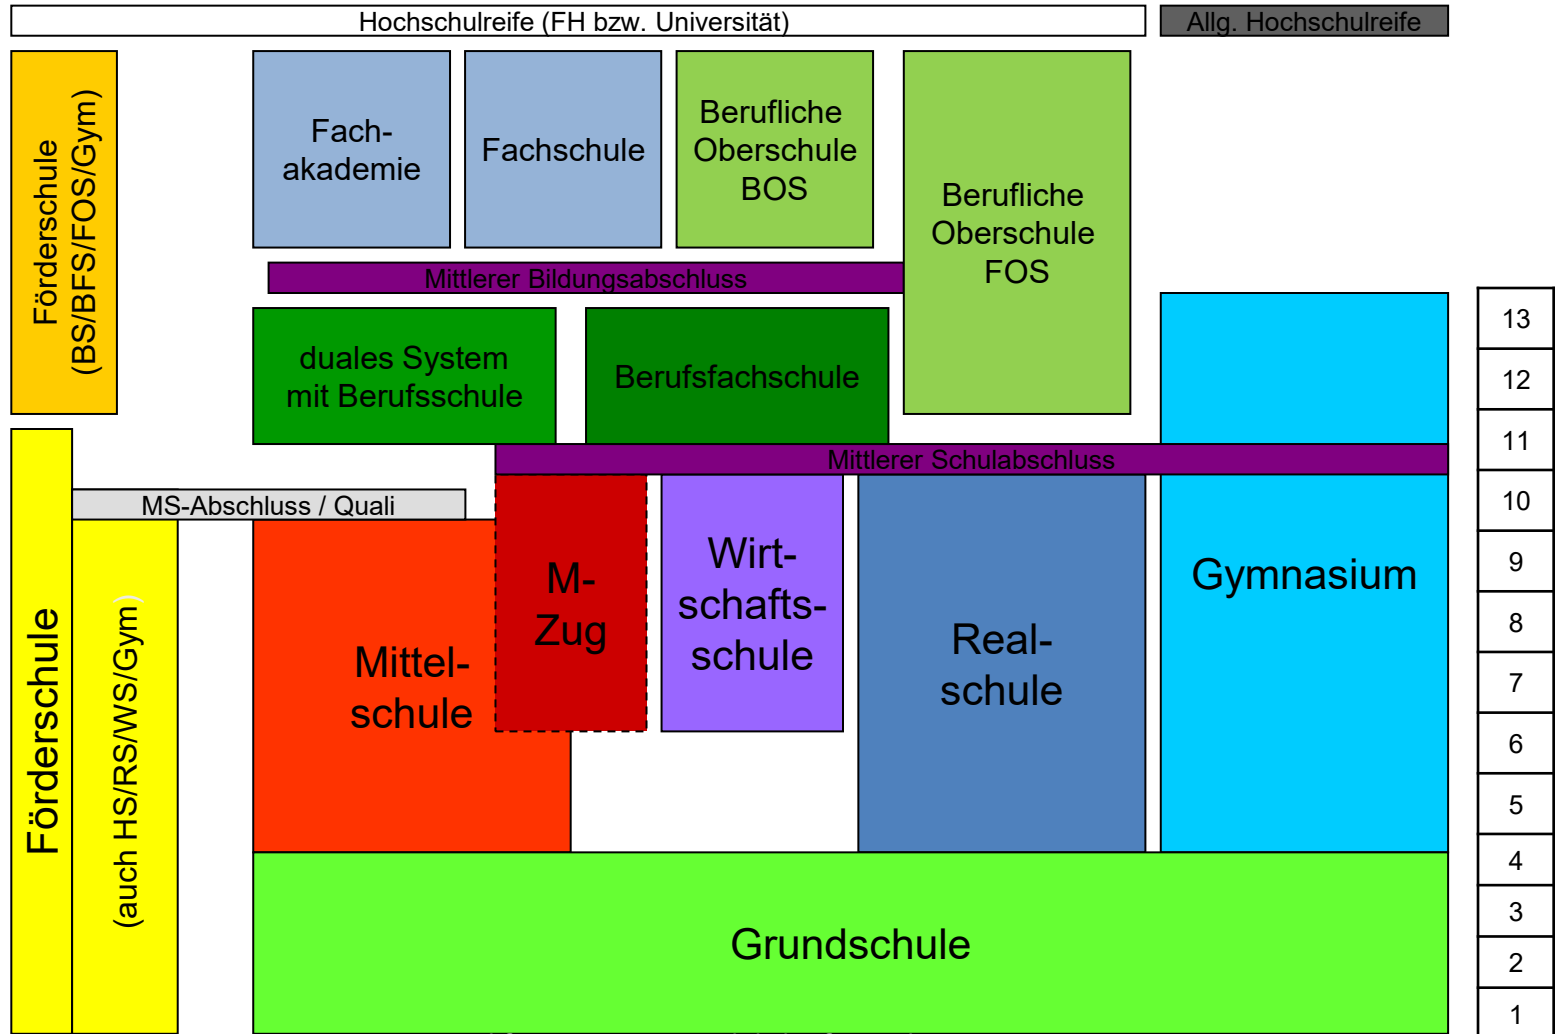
Hochschulreife (FH bzw. Universität)

Allg. Hochschulreife

Förderschule (BS/BFS/FOS/Gym)

Fachakademie

Fachschule

Berufliche Oberschule BOS

Berufliche Oberschule FOS

Mittlerer Bildungsabschluss

duales System mit Berufsschule

Berufsfachschule

Mittlerer Schulabschluss

MS-Abschluss / Quali

Förderschule

(auch HS/RS/WS/Gym)

Mittelschule

M-Zug

Wirtschaftsschule

Realschule

Gymnasium

Grundschule

13
12
11
10
9
8
7
6
5
4
3
2
1